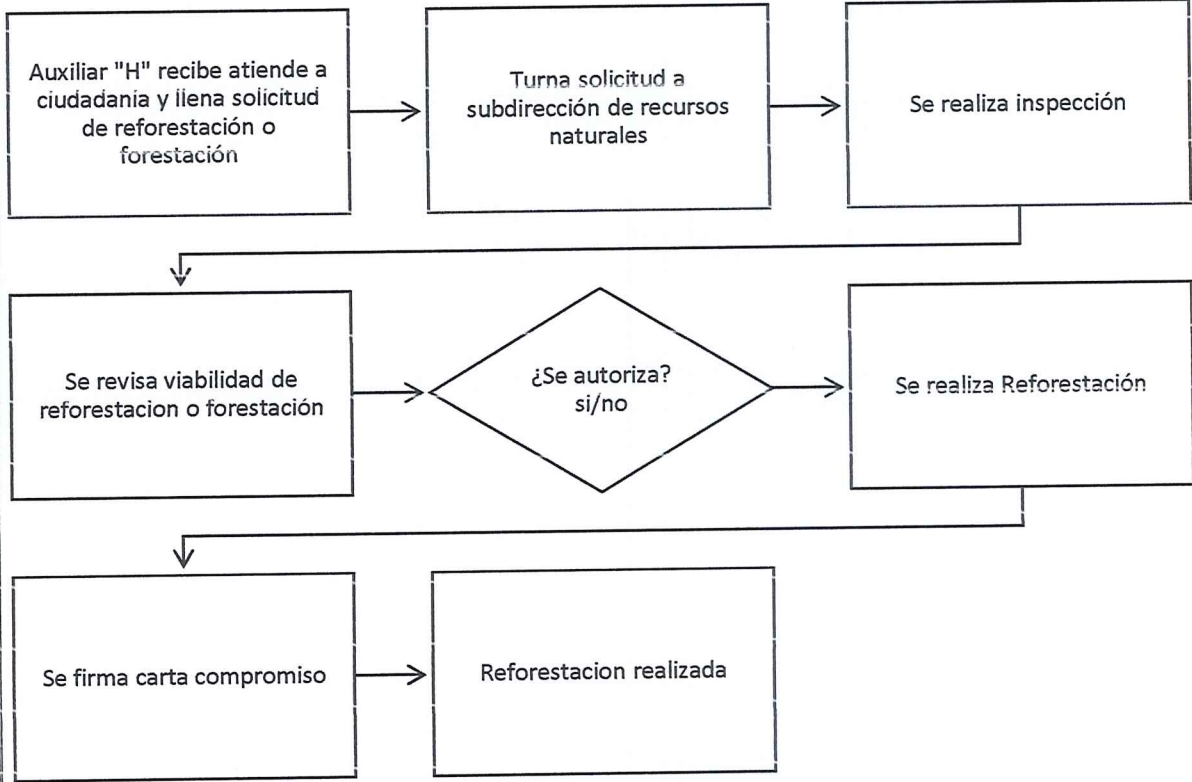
Auxiliar "H" recibe atiende a ciudadania y llena solicitud de reforestación o forestación

Turna solicitud a subdirección de recursos naturales

Se realiza inspección

Se revisa viabilidad de reforestacion o forestación

¿Se autoriza? si/no

Se realiza Reforestación

Se firma carta compromiso

Reforestacion realizada